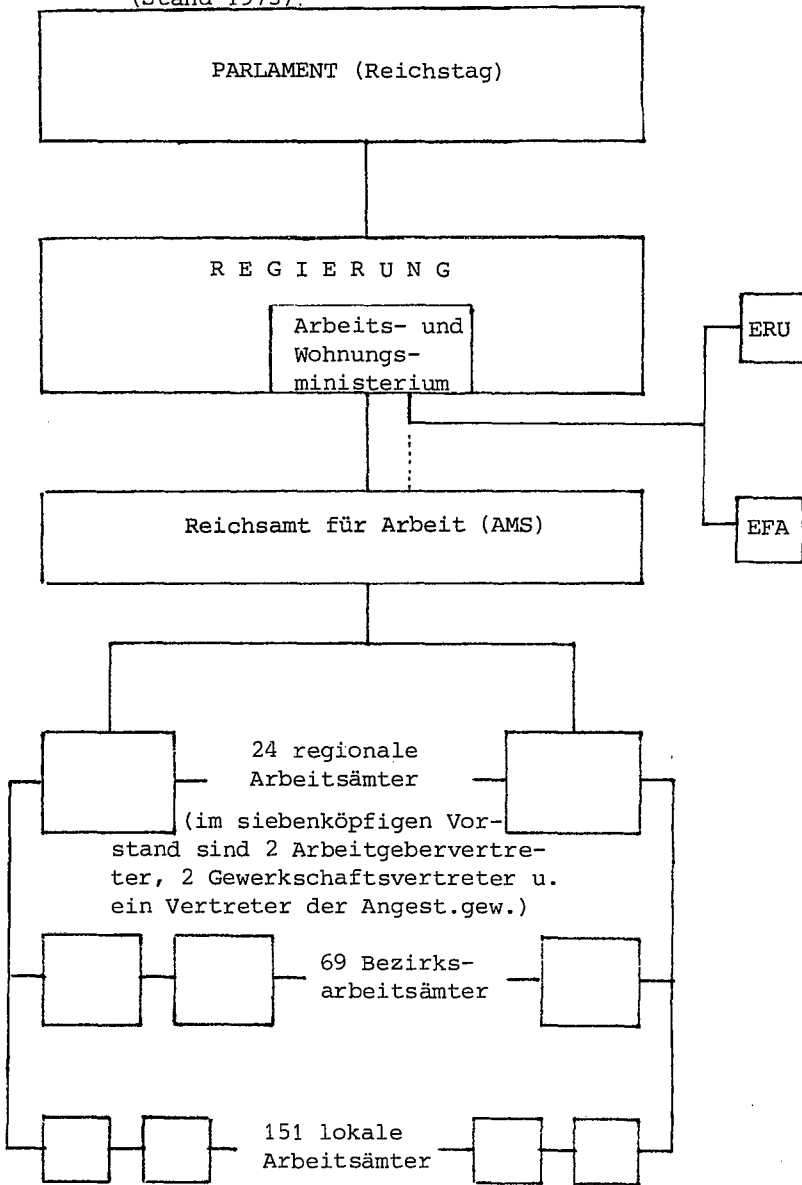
(Stand 1975):

PARLAMENT (Reichstag)

R E G I E R U N G

Arbeits- und Wohnungsministerium

ERU

EFA

Reichsamt für Arbeit (AMS)

24 regionale Arbeitsämter

(im siebenköpfigen Vorstand sind 2 Arbeitgebervertreter, 2 Gewerkschaftsvertreter u. ein Vertreter der Angest.gew.)

69 Bezirksarbeitsämter

151 lokale Arbeitsämter